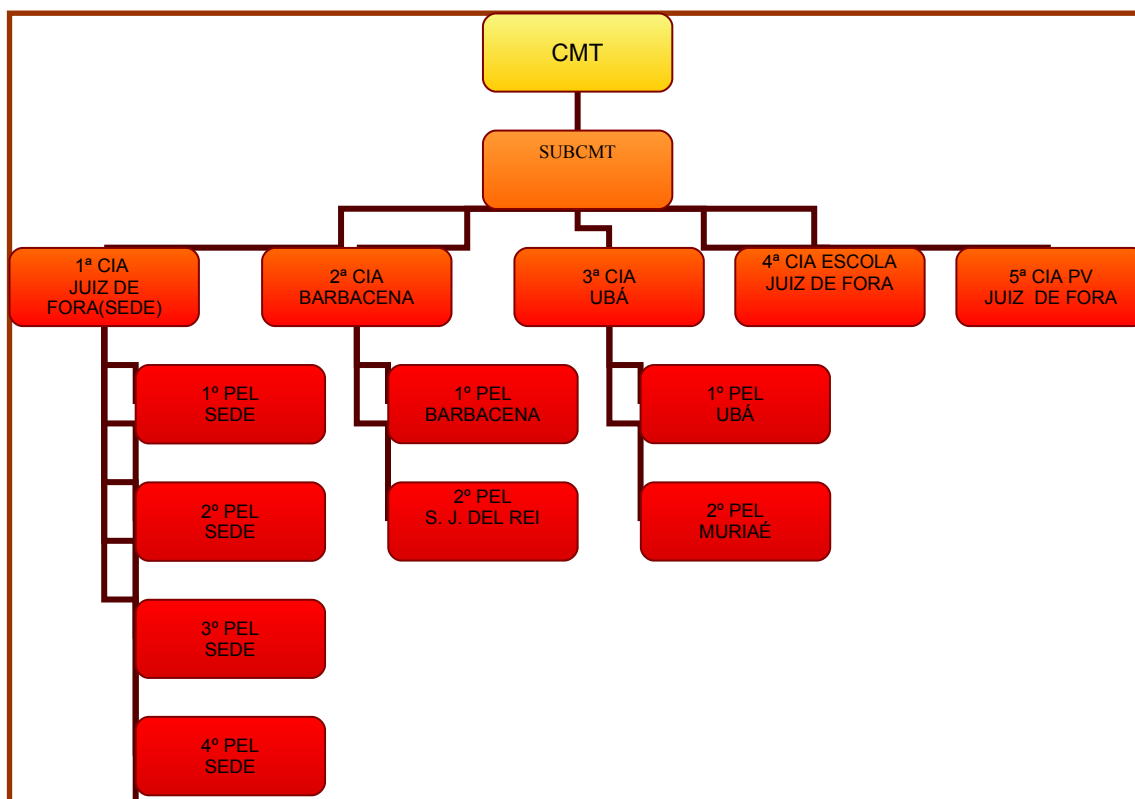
CMT

SUBCMT

1ª CIA
JUIZ DE
FORA(SEDE)

2ª CIA
BARBACENA

3ª CIA
UBÁ

4ª CIA ESCOLA
JUIZ DE FORA

5ª CIA PV
JUIZ DE FORA

1º PEL
SEDE

2º PEL
SEDE

3º PEL
SEDE

4º PEL
SEDE

1º PEL
BARBACENA

2º PEL
S. J. DEL REI

1º PEL
UBÁ

2º PEL
MURIAÉ